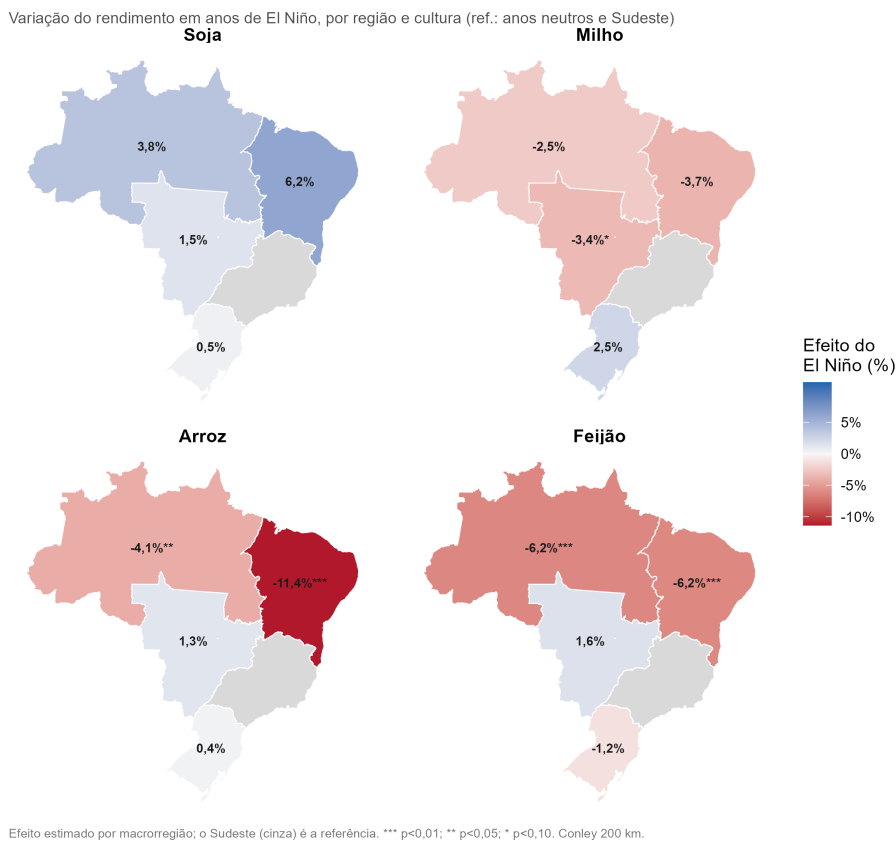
Variação do rendimento em anos de El Niño, por região e cultura (ref.: anos neutros e Sudeste)

Soja

3,8%

6,2%

1,5%

0,5%

Milho

-2,5%

-3,7%

-3,4%*

2,5%

Efeito do El Niño (%)

5%

0%

-5%

-10%

Arroz

-4,1%**

-11,4%***

1,3%

0,4%

Feijão

-6,2%***

-6,2%***

1,6%

-1,2%

Efeito estimado por macrorregião; o Sudeste (cinza) é a referência. *** p<0,01; ** p<0,05; * p<0,10. Conley 200 km.